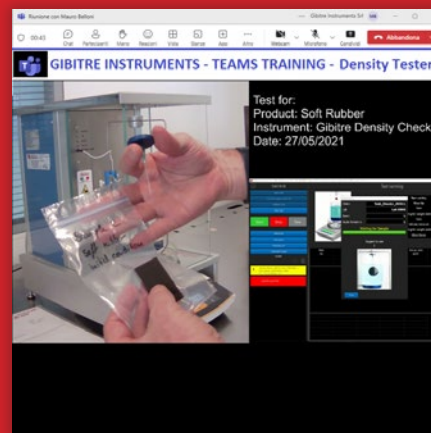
Riunione con Mauro Belloni

Gibitre Instruments Srl

00:45

Chat

Partecipanti

Mano

Reazioni

Vista

Stanze

App

Altro

Webcam

Microfono

Condividi

Abbandona

GIBITRE INSTRUMENTS - TEAMS TRAINING - Density Tester

Test for:
Product: Soft Rubber
Instrument: Gibitre Density Check
Date: 27/05/2021

Soft